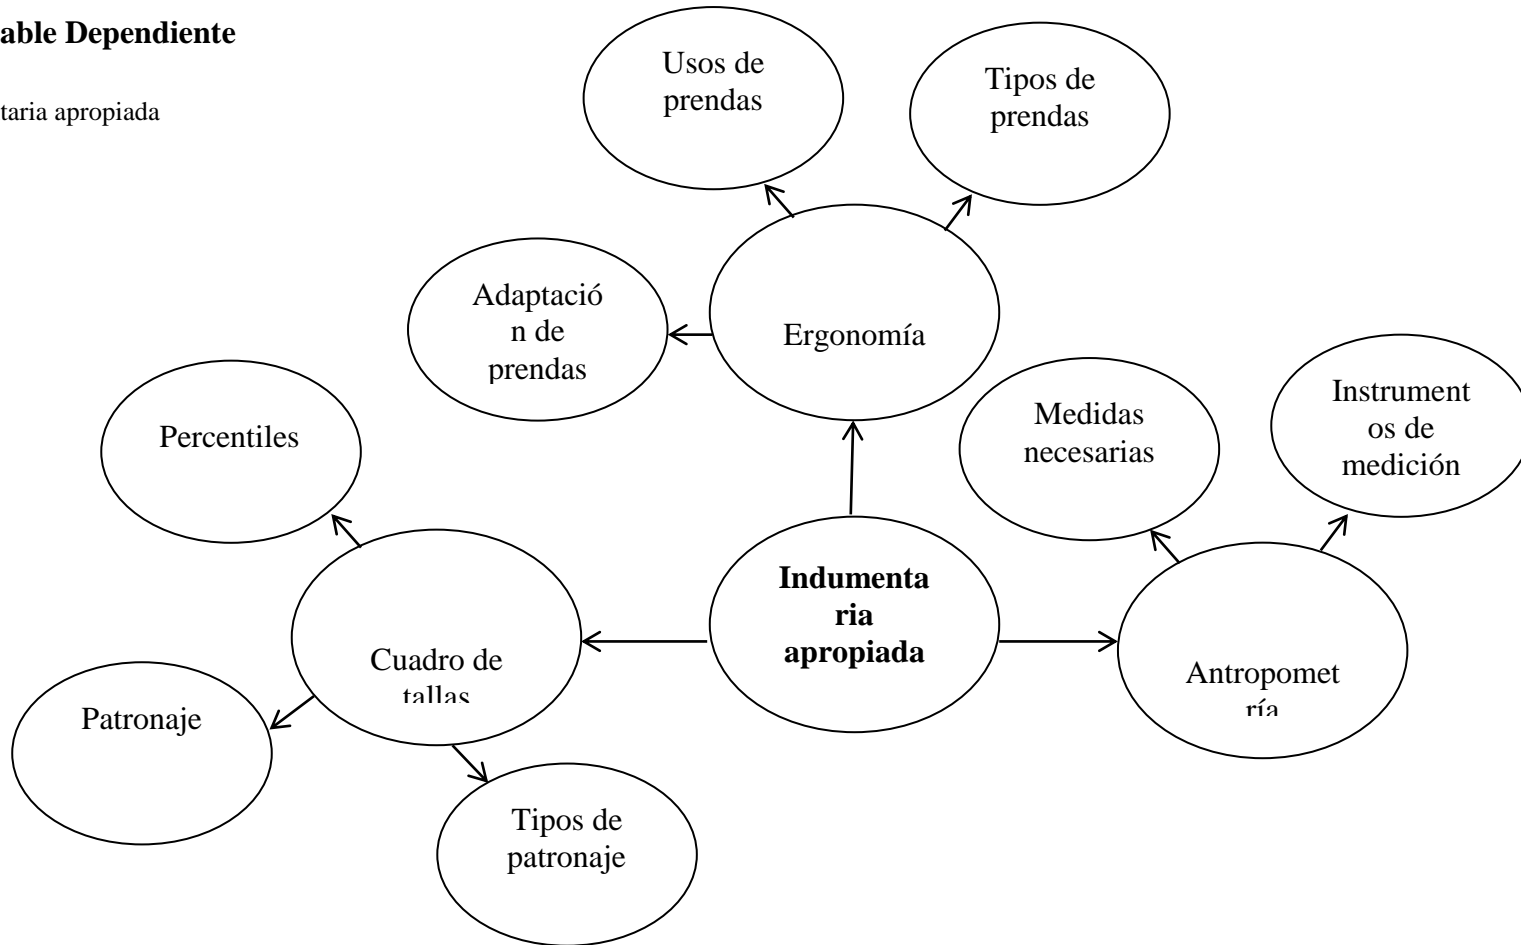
able Dependiente

taria apropiada

Usos de prendas

Tipos de prendas

Adaptació n de prendas

Ergonomía

Medidas necesarias

Instrument os de medición

Percentiles

Indumenta ria apropiada

Cuadro de tallas

Antropomet ría

Patronaje

Tipos de patronaje